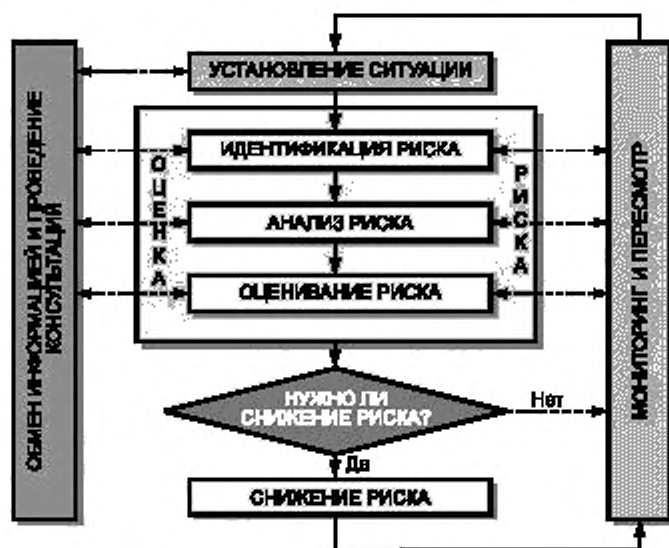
ОБМЕН ИНФОРМАЦИЕЙ И ПРОВЕДЕНИЕ КОНСУЛЬТАЦИЙ

УСТАНОВЛЕНИЕ СИТУАЦИИ

ОЦЕНКА

РИСКА

ИДЕНТИФИКАЦИЯ РИСКА

АНАЛИЗ РИСКА

ОЦЕНИВАНИЕ РИСКА

НУЖНО ЛИ СНИЖЕНИЕ РИСКА?

Нет

Да

СНИЖЕНИЕ РИСКА

МОНИТОРИНГ И ПЕРЕСМОТР